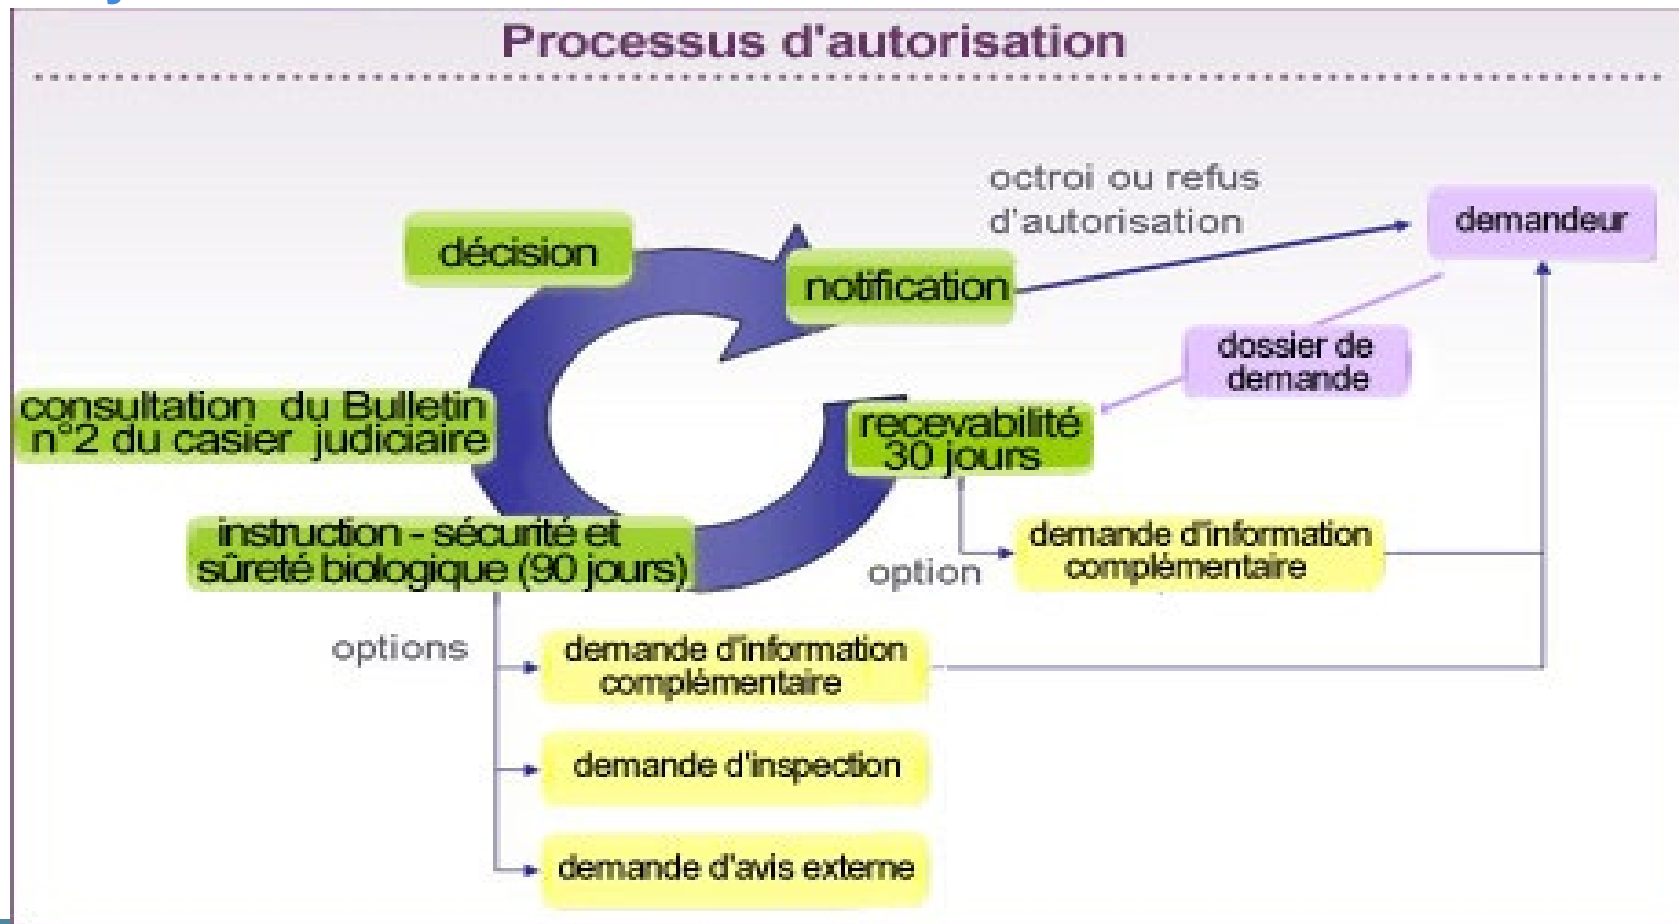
Processus d'autorisation

octroi ou refus d'autorisation

demandeur

décision

notification

dossier de demande

consultation du Bulletin n°2 du casier judiciaire

recevabilité 30 jours

instruction - sécurité et sûreté biologique (90 jours)

option

demande d'information complémentaire

options

demande d'information complémentaire

demande d'inspection

demande d'avis externe